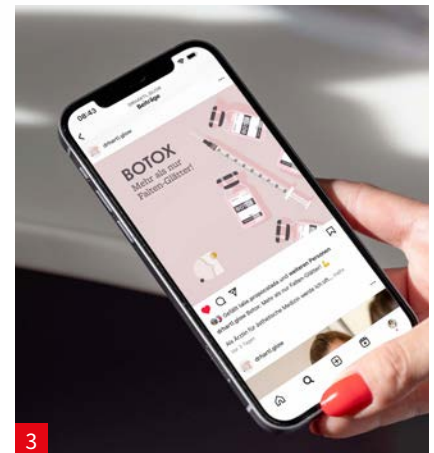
08:43
Beiträge
@hartl.glow
BOTOX
Mehr als nur
Falten-Glätter!
Gefällt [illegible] und weiteren Personen
@hartl.glow Botox: Mehr als nur Falten-Glätter! 💪
Als Ärztin für ästhetische Medizin werde ich oft... mehr
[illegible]
@hartl.glow
3